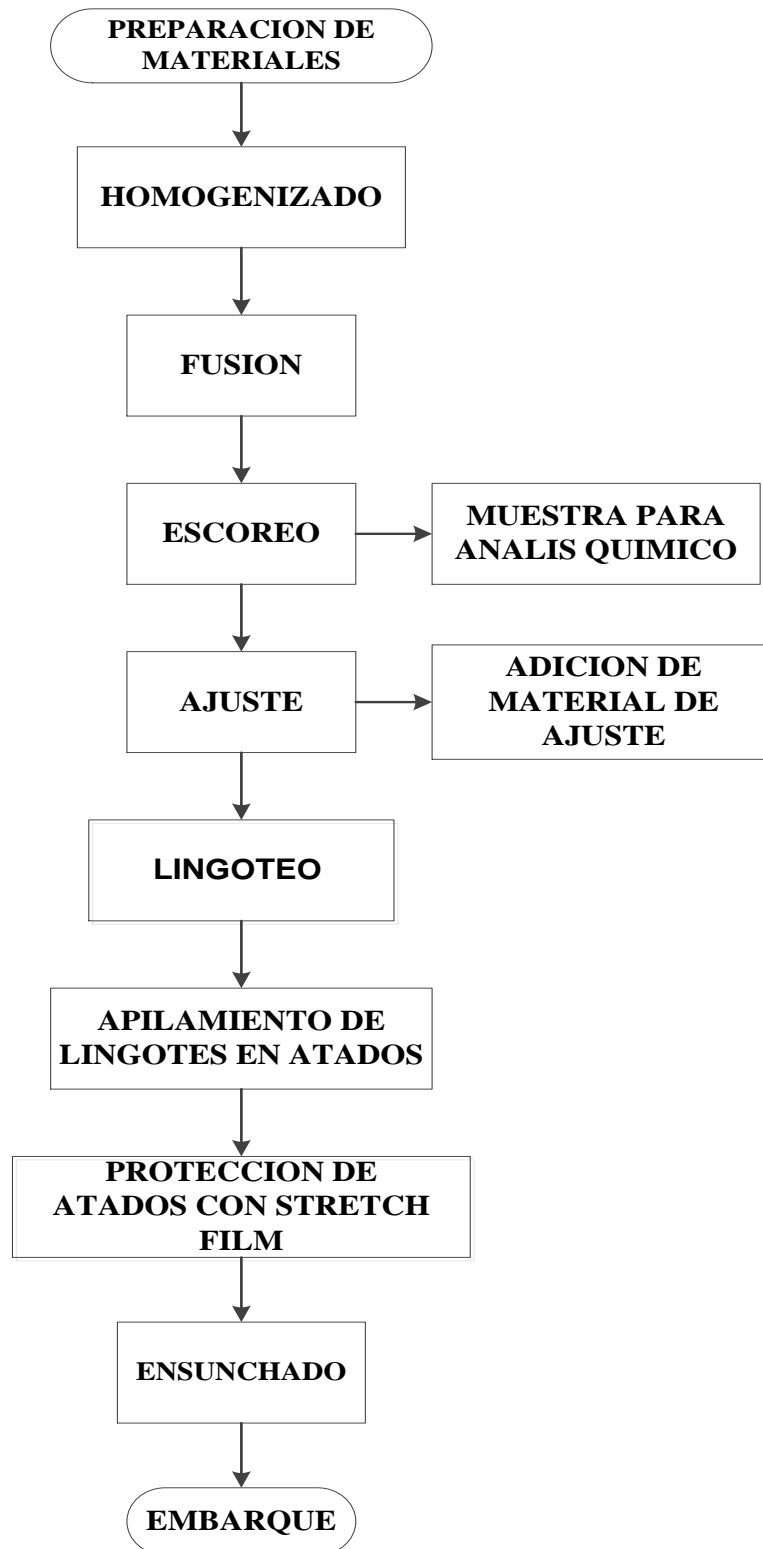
PREPARACION DE MATERIALES

HOMOGENIZADO

FUSION

ESCOREO

MUESTRA PARA ANALIS QUIMICO

AJUSTE

ADICION DE MATERIAL DE AJUSTE

LINGOTEO

APILAMIENTO DE LINGOTES EN ATADOS

PROTECCION DE ATADOS CON STRETCH FILM

ENSUNCHADO

EMBARQUE